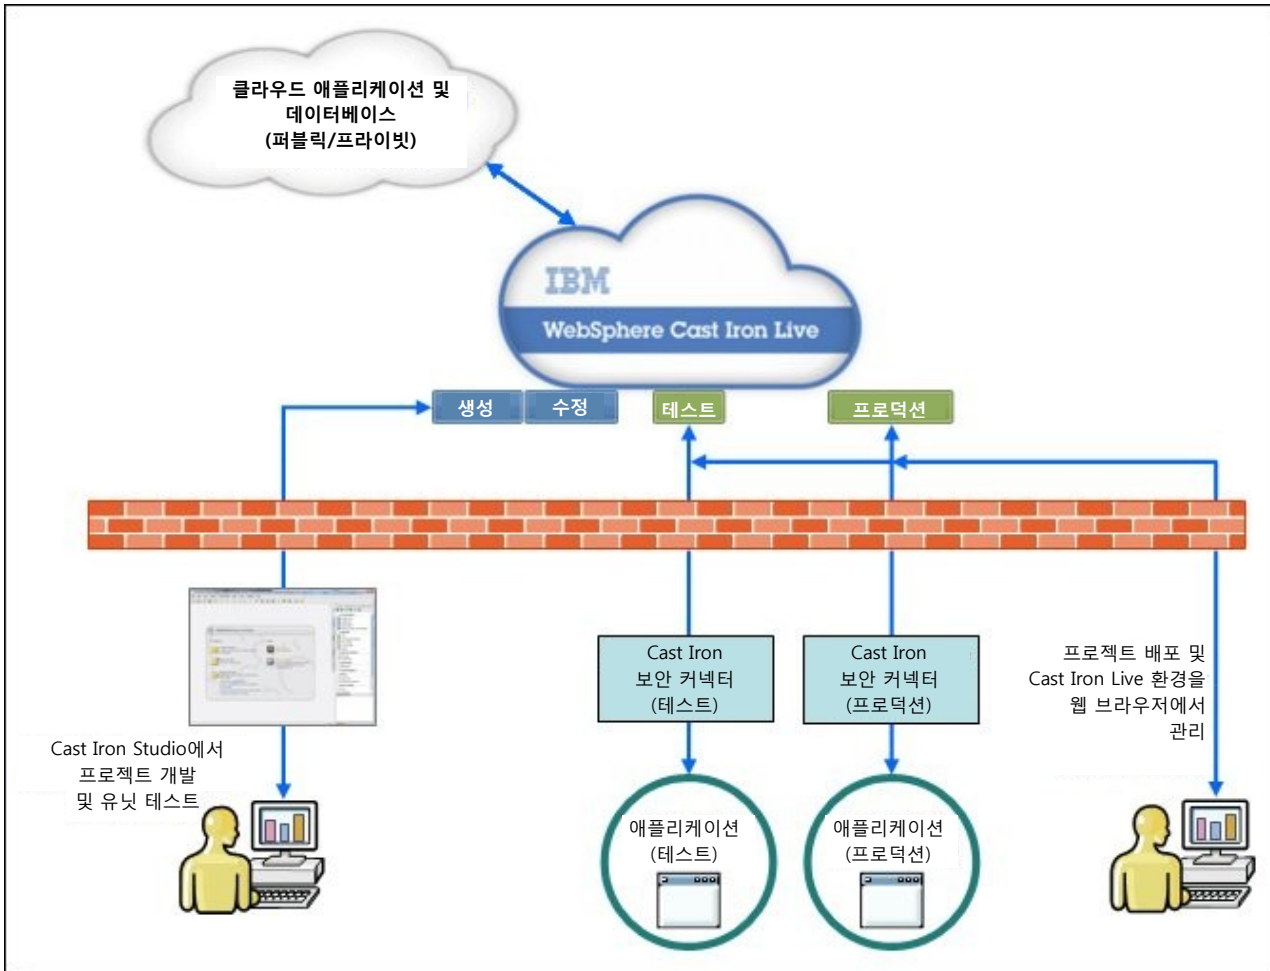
클라우드 애플리케이션 및 데이터베이스 (퍼블릭/프라이빗)

IBM
WebSphere Cast Iron Live

생성
수정
테스트
프로덕션

Cast Iron 보안 커넥터 (테스트)

Cast Iron 보안 커넥터 (프로덕션)

프로젝트 배포 및 Cast Iron Live 환경을 웹 브라우저에서 관리

Cast Iron Studio에서 프로젝트 개발 및 유닛 테스트

애플리케이션 (테스트)

애플리케이션 (프로덕션)